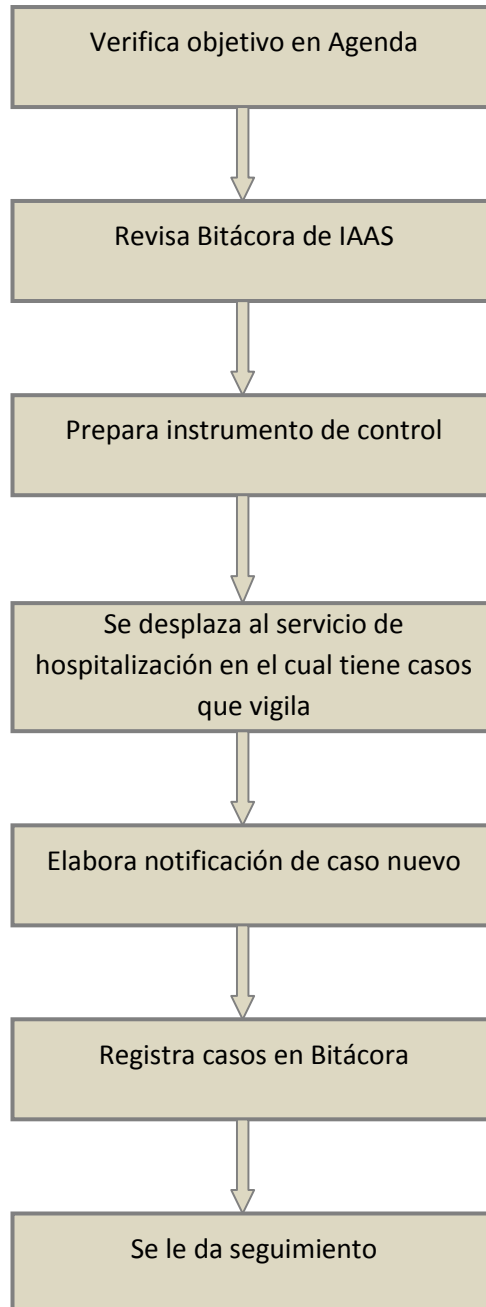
Verifica objetivo en Agenda

Revisa Bitácora de IAAS

Prepara instrumento de control

Se desplaza al servicio de hospitalización en el cual tiene casos que vigila

Elabora notificación de caso nuevo

Registra casos en Bitácora

Se le da seguimiento